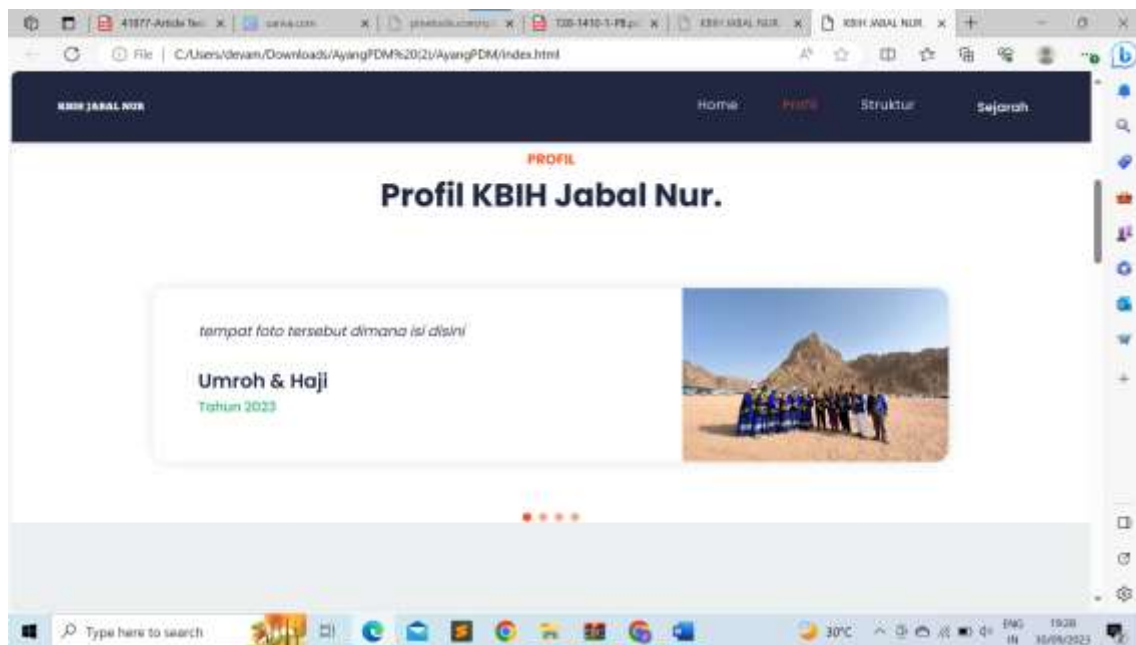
41077-Article Tex × | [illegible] × | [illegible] × | 120-1410-1-PB.pdf × | KBIH JABAL NUR × | KBIH JABAL NUR ×

File | C:/Users/devam/Downloads/AyangPDM%20(2)/AyangPDM/index.html

KBIH JABAL NUR

Home Profil Struktur Sejarah

PROFIL

Profil KBIH Jabal Nur.

tempat foto tersebut dimana isi disini

Umroh & Haji

Tahun 2023

Type here to search

30°C ENG IN 19:28 10/09/2023